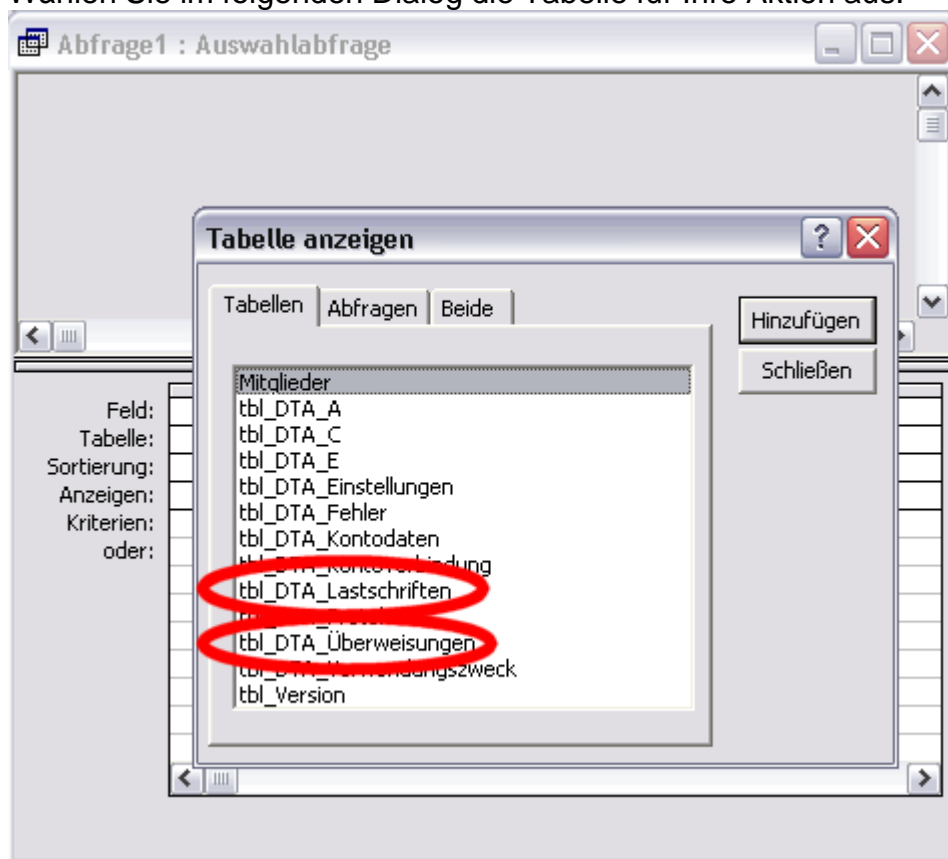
Wählen Sie im folgenden Dialog die Tabelle für Ihre Aktion aus.

Abfrage1 : Auswahlabfrage

Feld:
Tabelle:
Sortierung:
Anzeigen:
Kriterien:
oder:

Tabelle anzeigen

Tabellen | Abfragen | Beide

Hinzufügen
Schließen

Mitglieder
tbl_DTA_A
tbl_DTA_C
tbl_DTA_E
tbl_DTA_Einstellungen
tbl_DTA_Fehler
tbl_DTA_Kontodaten
tbl_DTA_Kontoverbindung
tbl_DTA_Lastschriften
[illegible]
tbl_DTA_Überweisungen
tbl_DTA_Verwendungszweck
tbl_Version